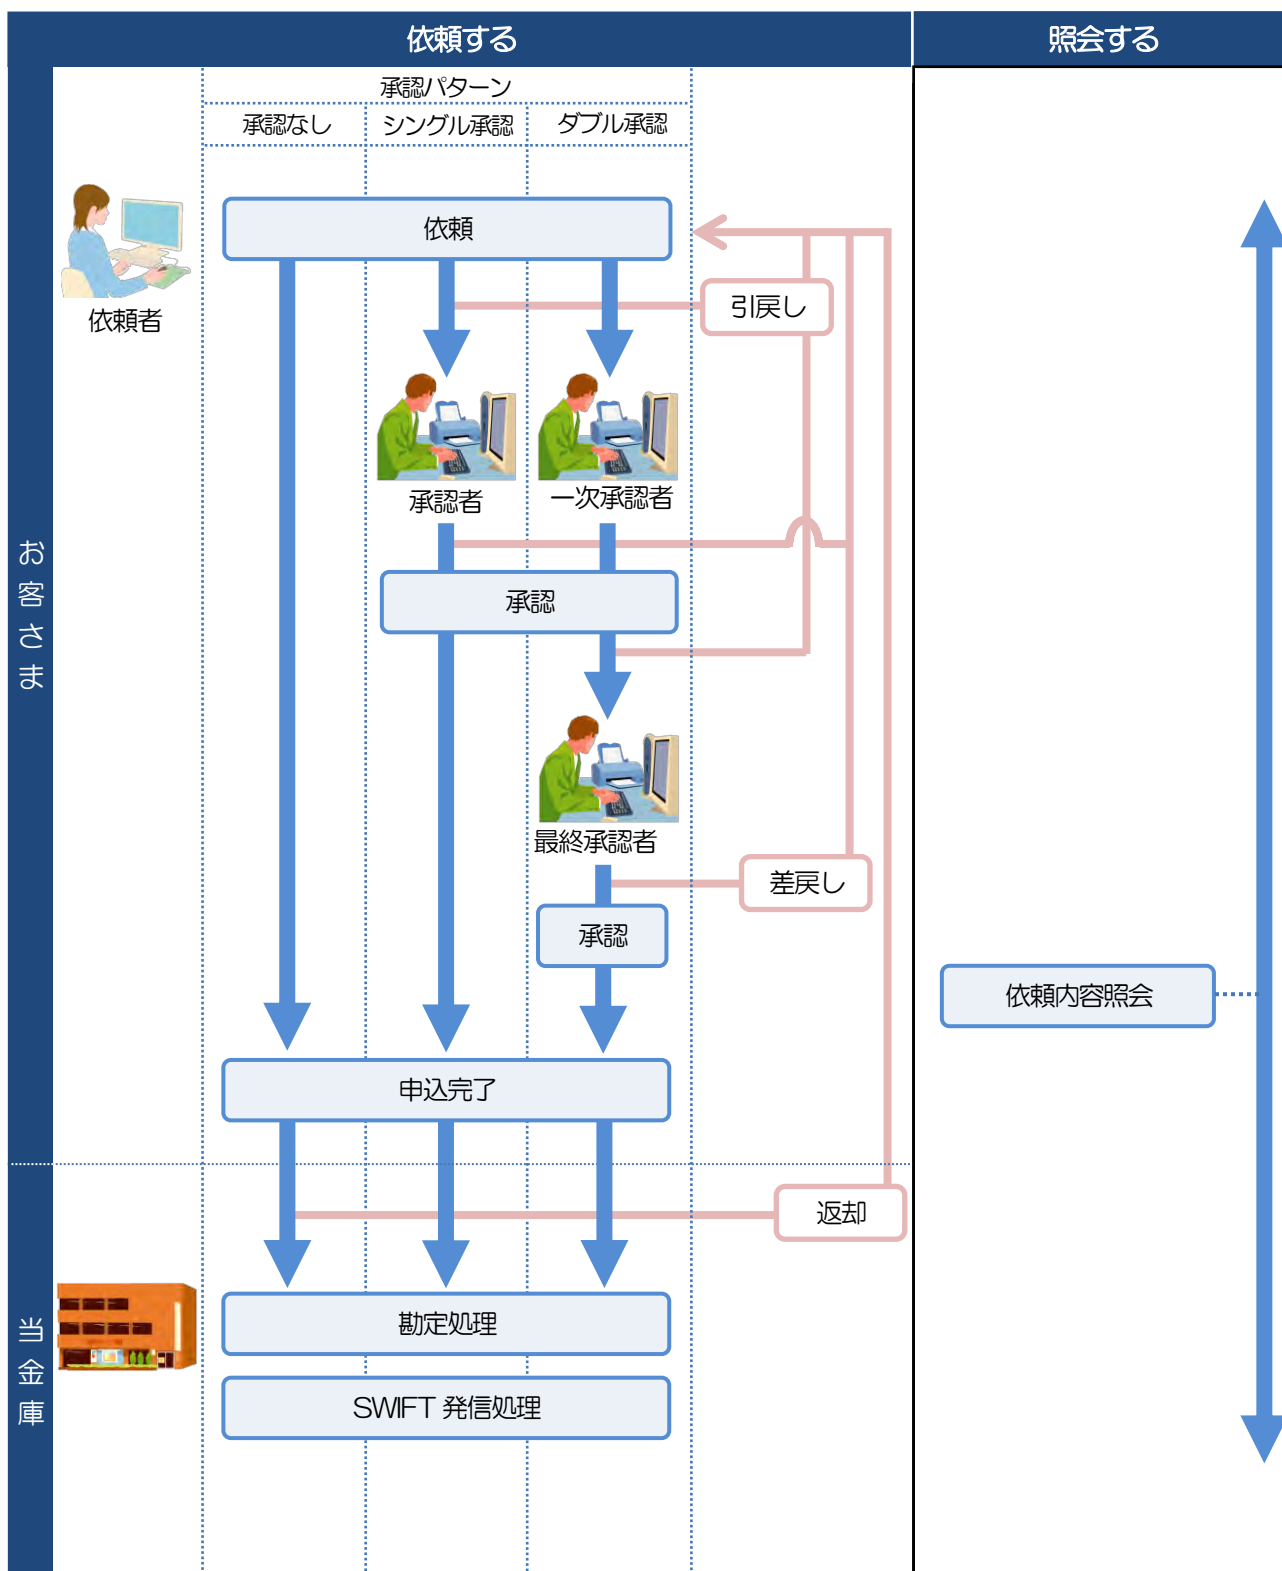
依頼する

照会する

承認パターン

承認なし

シングル承認

ダブル承認

依頼者

依頼

引戻し

承認者

一次承認者

承認

最終承認者

差戻し

承認

依頼内容照会

申込完了

お客さま

当金庫

返却

勘定処理

SWIFT 発信処理